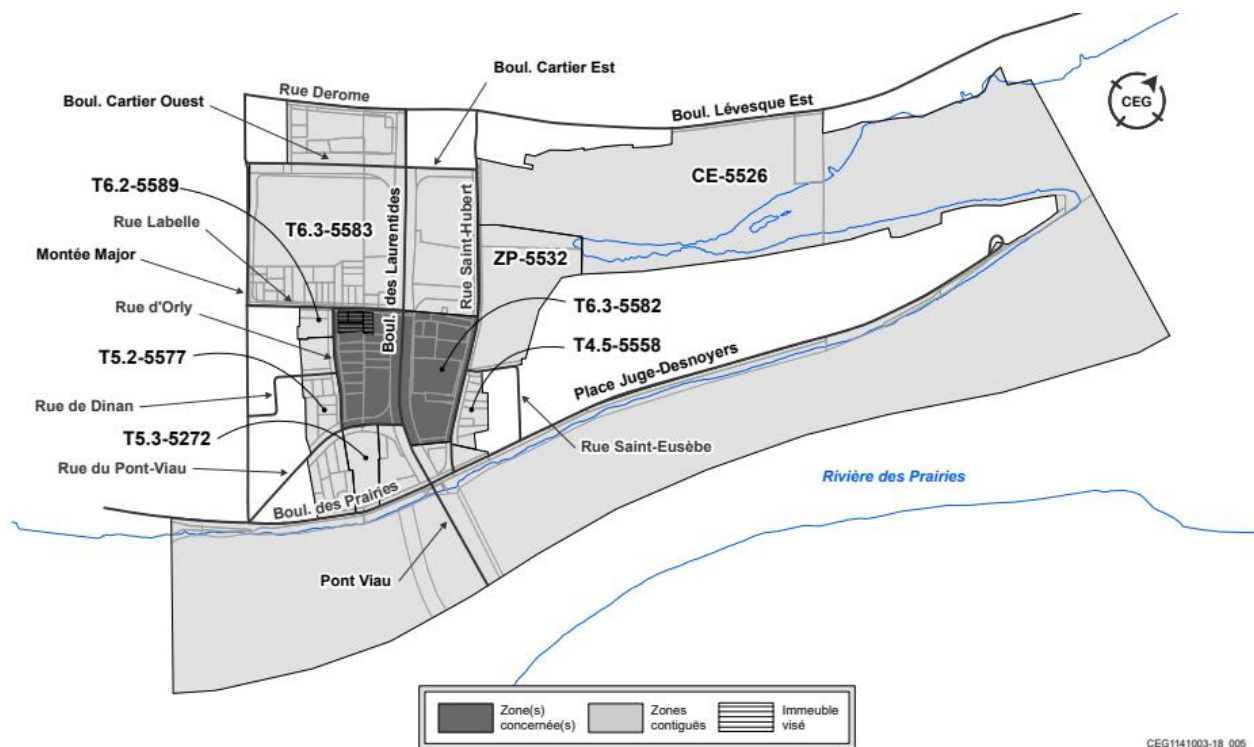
Boul. Cartier Est

Rue Derome

Boul. Cartier Ouest

Boul. Lévesque Est

CEG

CE-5526

T6.2-5589

Boul. des Laurentides

Rue Saint-Hubert

T6.3-5583

Rue Labelle

Montée Major

ZP-5532

Rue d'Orly

T6.3-5582

T4.5-5558

T5.2-5577

Place Juge-Desnoyers

Rue de Dinan

T5.3-5272

Rue Saint-Eusèbe

Rue du Pont-Viau

Rivière des Prairies

Boul. des Prairies

Pont Viau

| Zone(s) concernée(s) | Zones contiguës | Immeuble visé |
|---|---|---|

CEG1141003-18 005